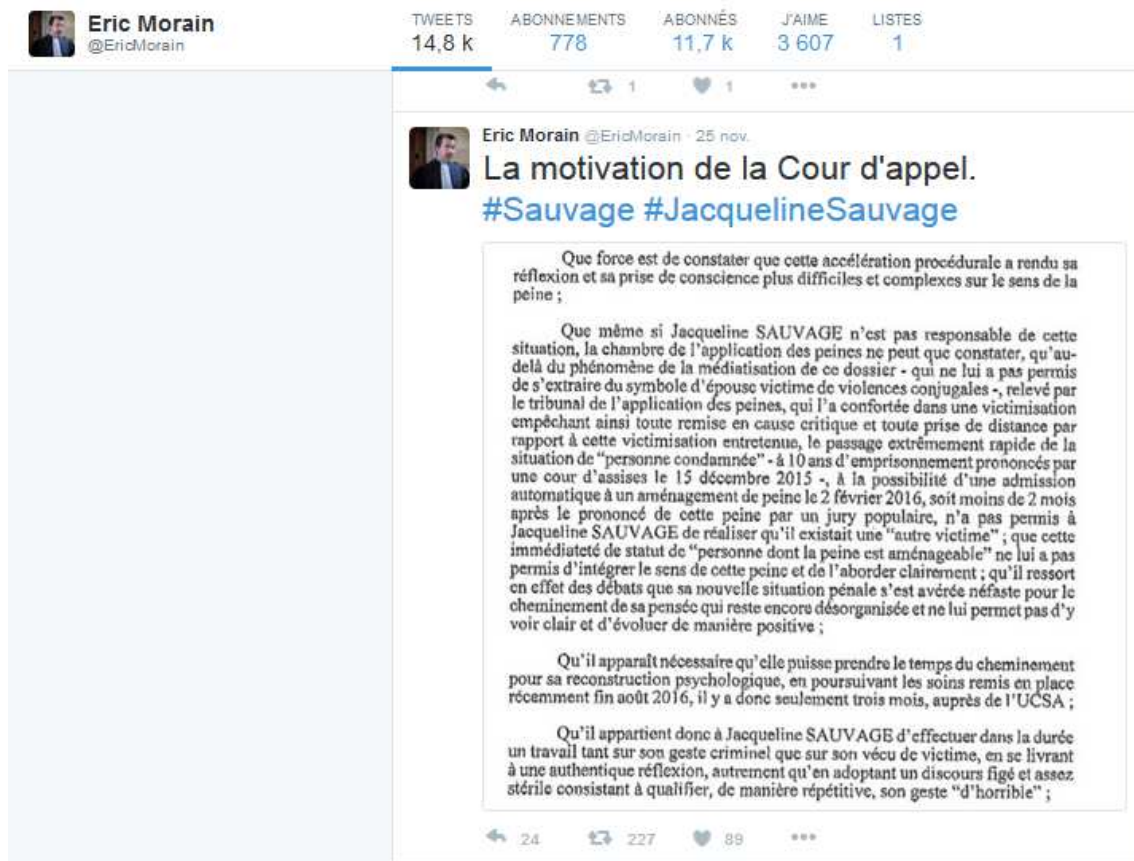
Eric Morain
@EricMorain

TWEETS 14,8 k
ABONNEMENTS 778
ABONNÉS 11,7 k
J'AIME 3 607
LISTES 1

1 1

Eric Morain @EricMorain · 25 nov.
La motivation de la Cour d'appel. #Sauvage #JacquelineSauvage

Que force est de constater que cette accélération procédurale a rendu sa réflexion et sa prise de conscience plus difficiles et complexes sur le sens de la peine ;

Que même si Jacqueline SAUVAGE n'est pas responsable de cette situation, la chambre de l'application des peines ne peut que constater, qu'au-delà du phénomène de la médiatisation de ce dossier - qui ne lui a pas permis de s'extraire du symbole d'épouse victime de violences conjugales -, relevé par le tribunal de l'application des peines, qui l'a confortée dans une victimisation empêchant ainsi toute remise en cause critique et toute prise de distance par rapport à cette victimisation entretenue, le passage extrêmement rapide de la situation de "personne condamnée" - à 10 ans d'emprisonnement prononcés par une cour d'assises le 15 décembre 2015 -, à la possibilité d'une admission automatique à un aménagement de peine le 2 février 2016, soit moins de 2 mois après le prononcé de cette peine par un jury populaire, n'a pas permis à Jacqueline SAUVAGE de réaliser qu'il existait une "autre victime" ; que cette immédiateté de statut de "personne dont la peine est aménageable" ne lui a pas permis d'intégrer le sens de cette peine et de l'aborder clairement ; qu'il ressort en effet des débats que sa nouvelle situation pénale s'est avérée néfaste pour le cheminement de sa pensée qui reste encore désorganisée et ne lui permet pas d'y voir clair et d'évoluer de manière positive ;

Qu'il apparaît nécessaire qu'elle puisse prendre le temps du cheminement pour sa reconstruction psychologique, en poursuivant les soins remis en place récemment fin août 2016, il y a donc seulement trois mois, auprès de l'UCSA ;

Qu'il appartient donc à Jacqueline SAUVAGE d'effectuer dans la durée un travail tant sur son geste criminel que sur son vécu de victime, en se livrant à une authentique réflexion, autrement qu'en adoptant un discours figé et assez stérile consistant à qualifier, de manière répétitive, son geste "d'horrible" ;

24 227 89